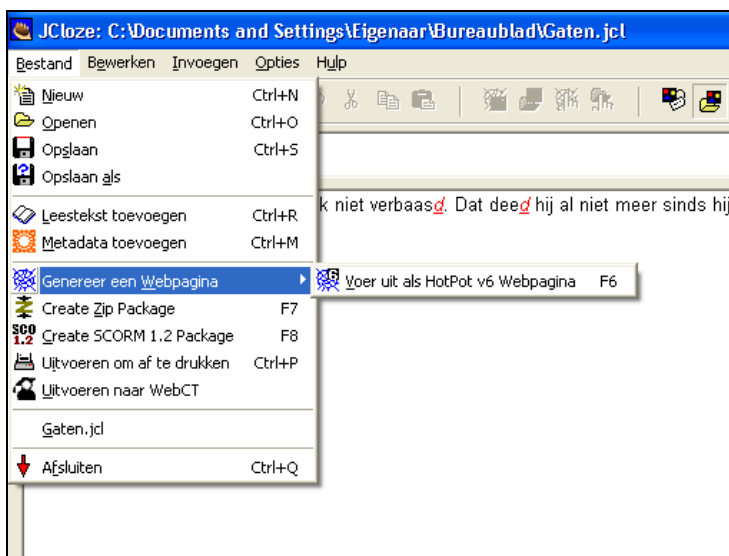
JCloze: C:\Documents and Settings\Eigenaar\Bureaublad\Gaten.jcl

Bestand Bewerken Invoegen Opties Hulp

Nieuw Ctrl+N
Openen Ctrl+O
Opslaan Ctrl+S
Opslaan als
Leestekst toevoegen Ctrl+R
Metadata toevoegen Ctrl+M
Genereer een Webpagina
Create Zip Package F7
Create SCORM 1.2 Package F8
Uitvoeren om af te drukken Ctrl+P
Uitvoeren naar WebCT
Gaten.jcl
Afsluiten Ctrl+Q

Voer uit als HotPot v6 Webpagina F6

k niet verbaasd. Dat deed hij al niet meer sinds hij